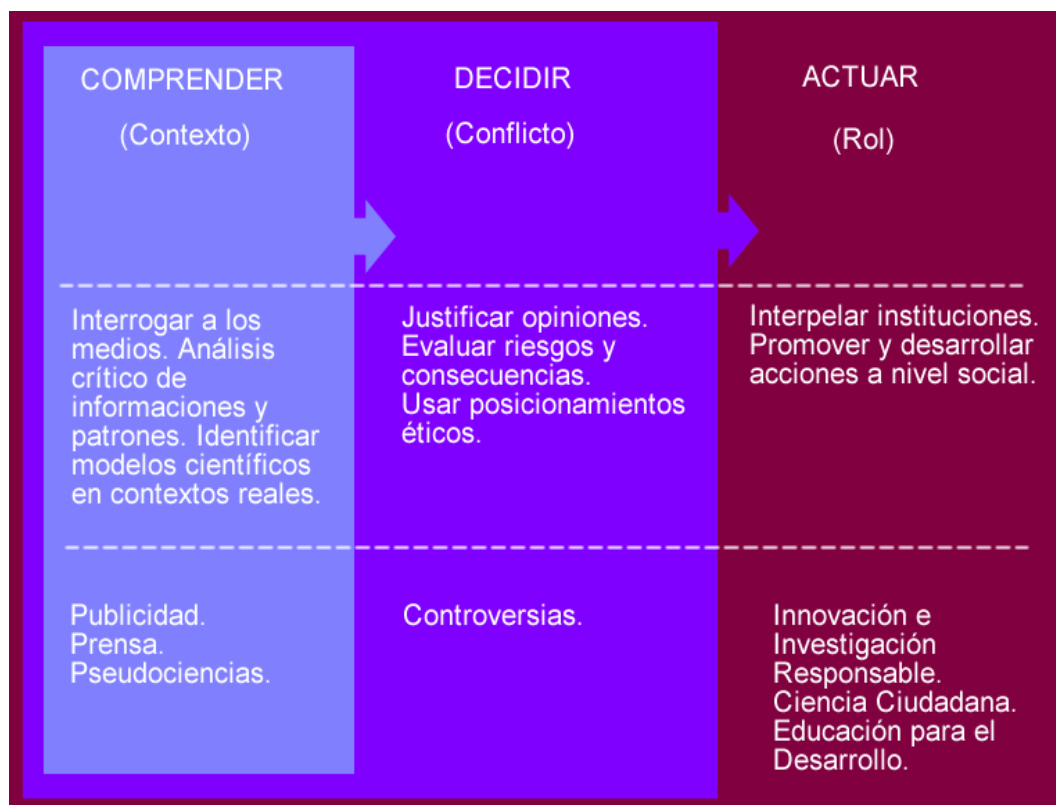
COMPRENDER

(Contexto)

Interrogar a los medios. Análisis crítico de informaciones y patrones. Identificar modelos científicos en contextos reales.

Publicidad.
Prensa.
Pseudociencias.

DECIDIR

(Conflicto)

Justificar opiniones.
Evaluar riesgos y consecuencias.
Usar posicionamientos éticos.

Controversias.

ACTUAR

(Rol)

Interpelar instituciones.
Promover y desarrollar acciones a nivel social.

Innovación e Investigación Responsable.
Ciencia Ciudadana.
Educación para el Desarrollo.